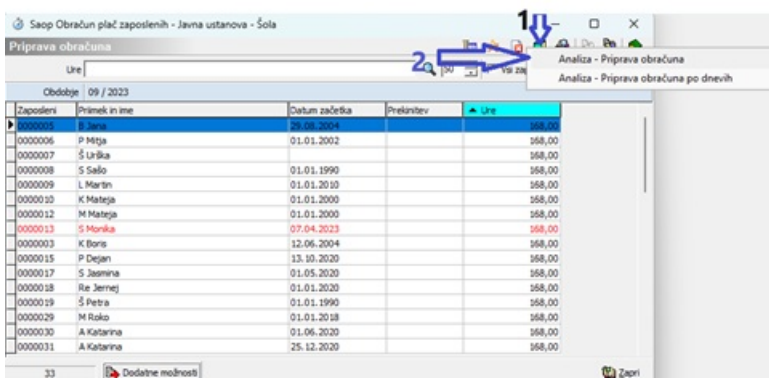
Saop Obračun plač zaposlenih - Javna ustanova - Šola

Priprava obračuna

1

2

Ure

50

Vsi za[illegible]

Analiza - Priprava obračuna

Analiza - Priprava obračuna po dnevih

Obdobje 09 / 2023

| Zaposleni | Priimek in ime | Datum začetka | Prekinitev | Ure |
|---|---|---|---|---|
| 0000005 | B Jana | 29.08.2004 | | 168,00 |
| 0000006 | P Mitja | 01.01.2002 | | 168,00 |
| 0000007 | Š Urška | | | 168,00 |
| 0000008 | S Sašo | 01.01.1990 | | 168,00 |
| 0000009 | L Martin | 01.01.2010 | | 168,00 |
| 0000010 | K Mateja | 01.01.2000 | | 168,00 |
| 0000012 | M Mateja | 01.01.2000 | | 168,00 |
| 0000013 | S Monika | 07.04.2023 | | 168,00 |
| 0000003 | K Boris | 12.06.2004 | | 168,00 |
| 0000015 | P Dejan | 13.10.2020 | | 168,00 |
| 0000017 | S Jasmina | 01.05.2020 | | 168,00 |
| 0000018 | Re Jernej | 01.01.2020 | | 168,00 |
| 0000019 | Š Petra | 01.01.1990 | | 168,00 |
| 0000029 | M Roko | 01.01.2018 | | 168,00 |
| 0000030 | A Katarina | 01.06.2020 | | 168,00 |
| 0000031 | A Katarina | 25.12.2020 | | 168,00 |

33

Dodatne možnosti

Zapri